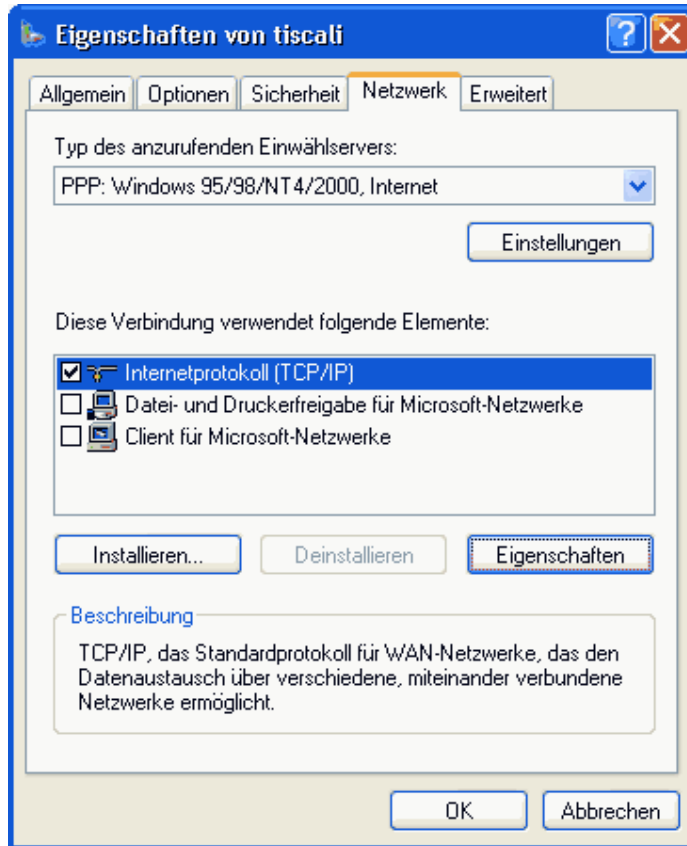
Eigenschaften von tiscali

Allgemein | Optionen | Sicherheit | Netzwerk | Erweitert

Typ des anzurufenden Einwählservers:

PPP: Windows 95/98/NT4/2000, Internet

Einstellungen

Diese Verbindung verwendet folgende Elemente:

Internetprotokoll (TCP/IP)
Datei- und Druckerfreigabe für Microsoft-Netzwerke
Client für Microsoft-Netzwerke

Installieren... | Deinstallieren | Eigenschaften

Beschreibung

TCP/IP, das Standardprotokoll für WAN-Netzwerke, das den Datenaustausch über verschiedene, miteinander verbundene Netzwerke ermöglicht.

OK | Abbrechen